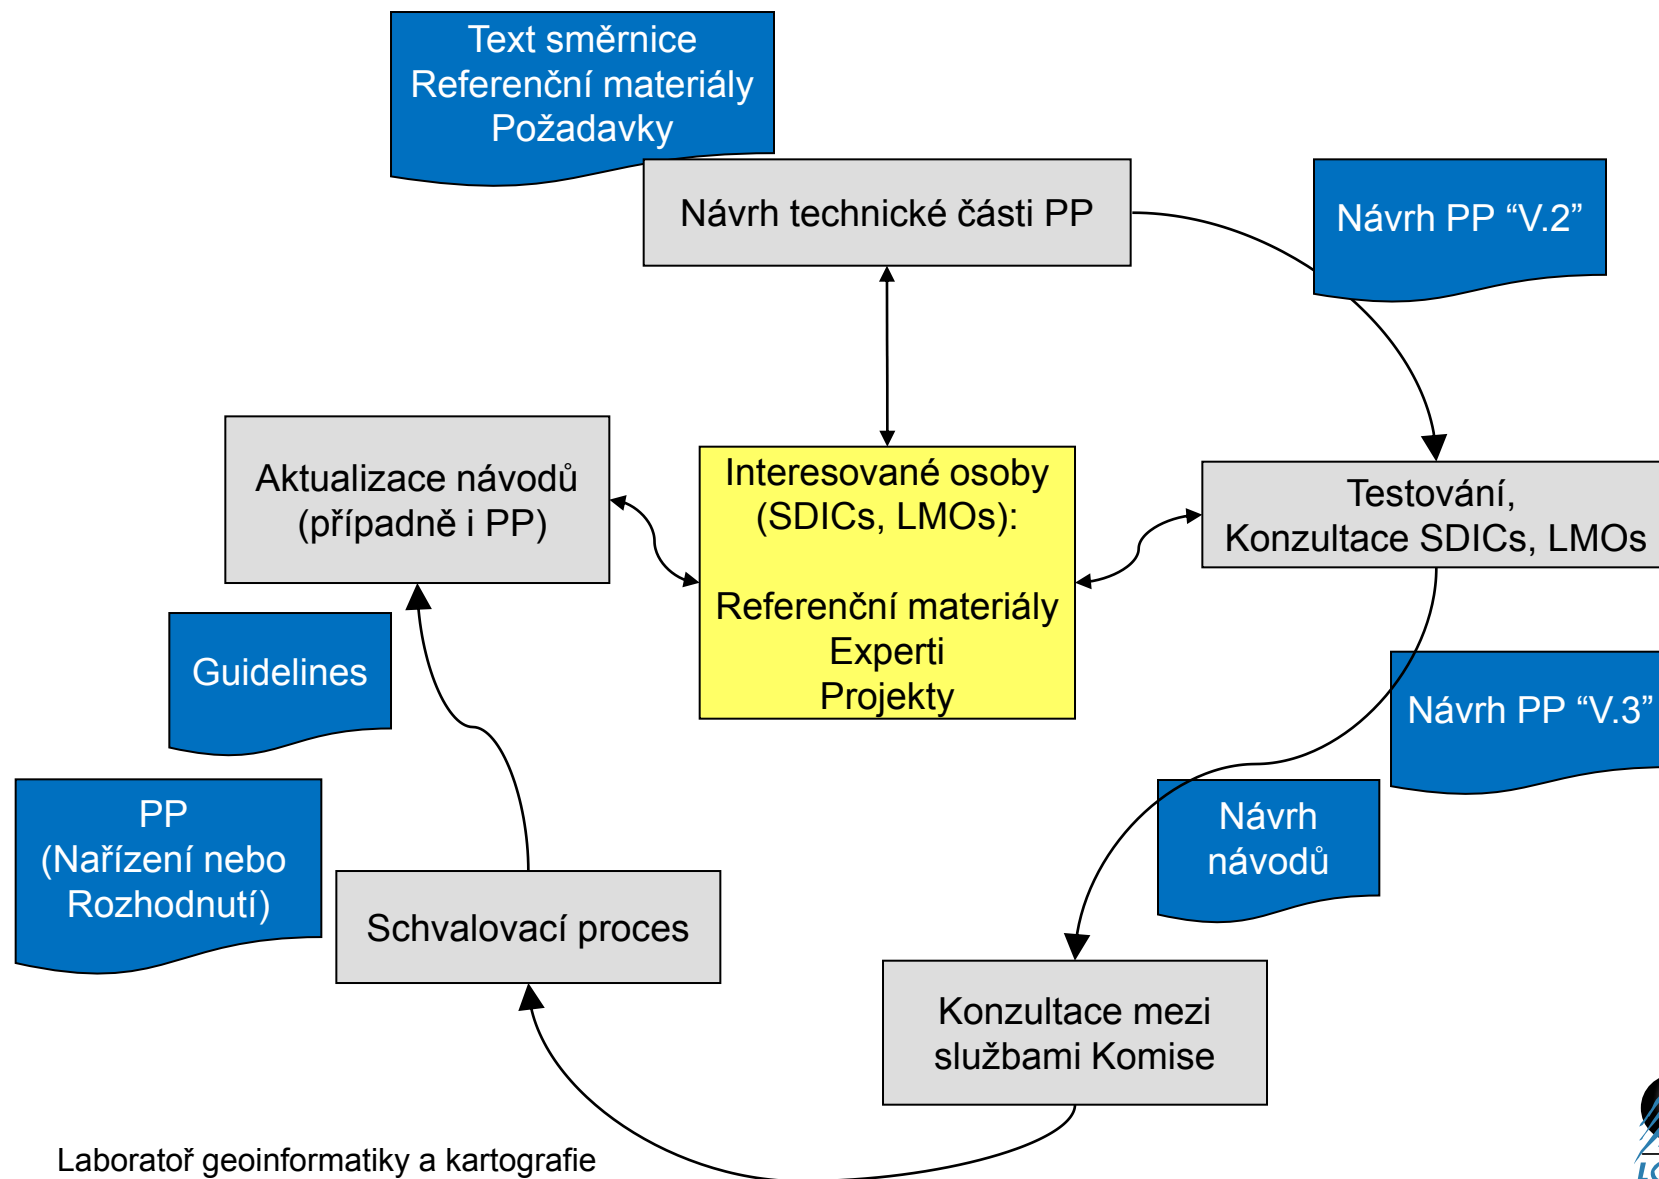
Text směrnice
Referenční materiály
Požadavky

Návrh technické části PP

Návrh PP “V.2”

Aktualizace návodů (případně i PP)

Interesované osoby (SDICs, LMOs):

Referenční materiály
Experti
Projekty

Testování, Konzultace SDICs, LMOs

Guidelines

Návrh PP “V.3”

Návrh návodů

PP (Nařízení nebo Rozhodnutí)

Schvalovací proces

Konzultace mezi službami Komise

Laboratoř geoinformatiky a kartografie